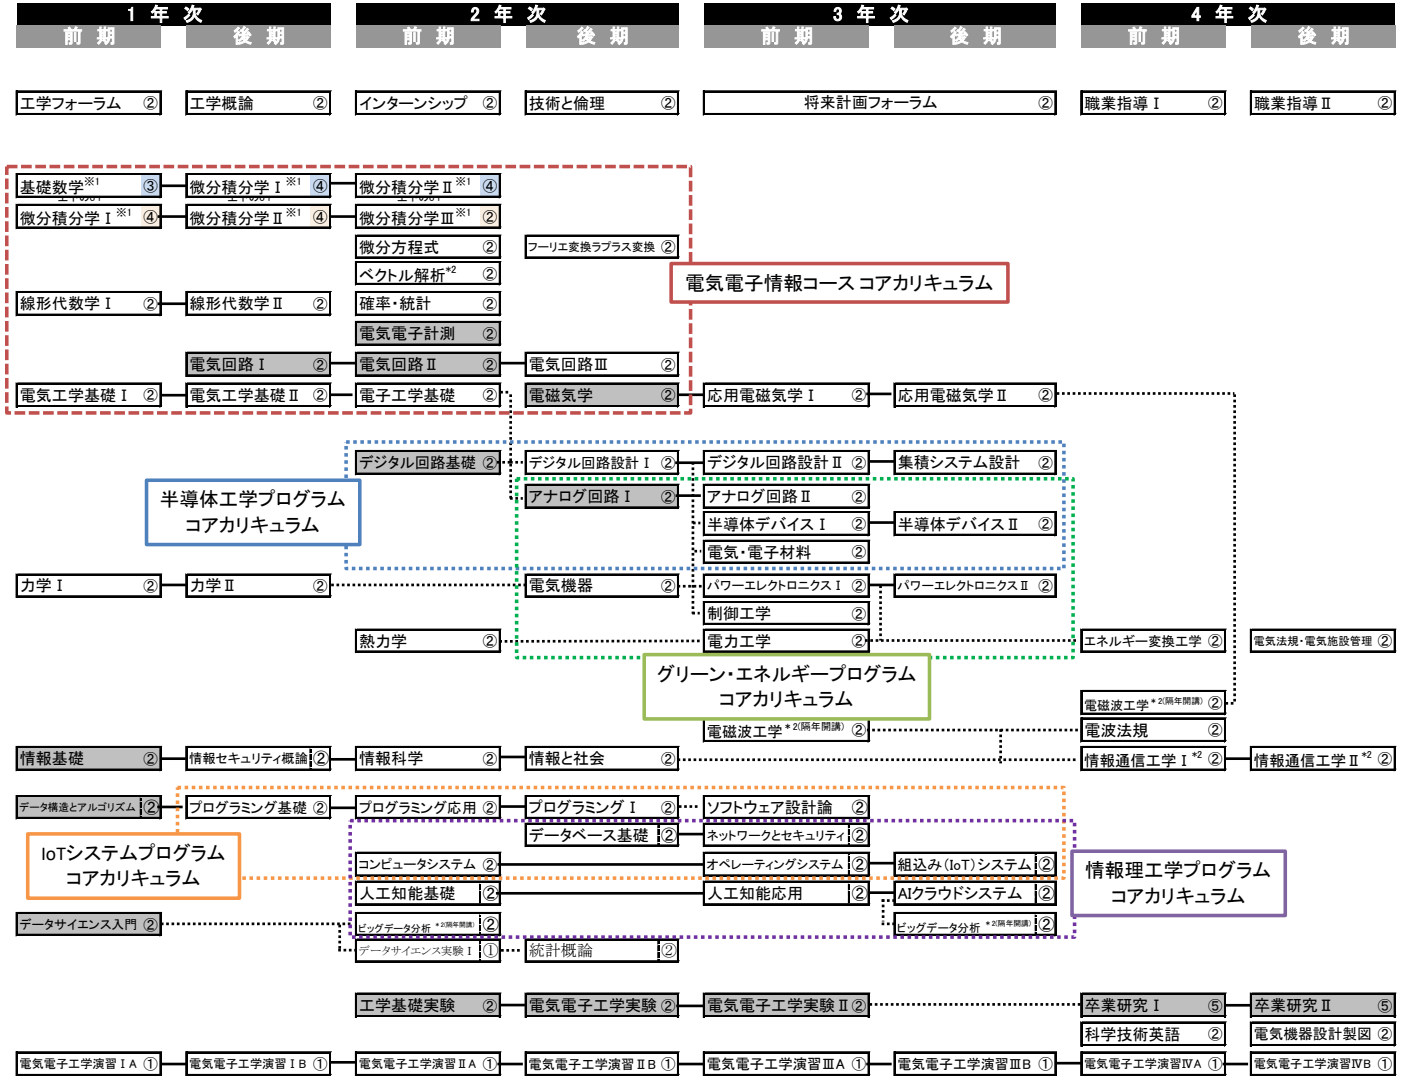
1 年 次
前 期
後 期
2 年 次
前 期
後 期
3 年 次
前 期
後 期
4 年 次
前 期
後 期

工学フォーラム ②
工学概論 ②
インターンシップ ②
技術と倫理 ②
将来計画フォーラム ②
職業指導 I ②
職業指導 II ②

基礎数学※1 ③
微分積分学 I ※1 ④
微分積分学 II ※1 ④
微分積分学 I ※1 ④
微分積分学 II ※1 ④
微分積分学 III ※1 ②
微分方程式 ②
フーリエ変換ラプラス変換 ②
ベクトル解析*2 ②
電気電子情報コース コアカリキュラム
線形代数学 I ②
線形代数学 II ②
確率・統計 ②
電気電子計測 ②
電気回路 I ②
電気回路 II ②
電気回路 III ②
電気工学基礎 I ②
電気工学基礎 II ②
電子工学基礎 ②
電磁気学 ②
応用電磁気学 I ②
応用電磁気学 II ②

デジタル回路基礎 ②
デジタル回路設計 I ②
デジタル回路設計 II ②
集積システム設計 ②
半導体工学プログラム コアカリキュラム
アナログ回路 I ②
アナログ回路 II ②
半導体デバイス I ②
半導体デバイス II ②
電気・電子材料 ②
力学 I ②
力学 II ②
電気機器 ②
パワーエレクトロニクス I ②
パワーエレクトロニクス II ②
制御工学 ②
熱力学 ②
電力工学 ②
エネルギー変換工学 ②
電気法規・電気施設管理 ②
グリーン・エネルギープログラム コアカリキュラム
電磁波工学*2(隔年開講) ②
電磁波工学*2(隔年開講) ②
電波法規 ②
情報基礎 ②
情報セキュリティ概論 ②
情報科学 ②
情報と社会 ②
情報通信工学 I *2 ②
情報通信工学 II *2 ②

データ構造とアルゴリズム ②
プログラミング基礎 ②
プログラミング応用 ②
プログラミング I ②
ソフトウェア設計論 ②
データベース基礎 ②
ネットワークとセキュリティ ②
IoTシステムプログラム コアカリキュラム
コンピュータシステム ②
オペレーティングシステム ②
組込み(IoT)システム ②
情報理工学プログラム コアカリキュラム
人工知能基礎 ②
人工知能応用 ②
AIクラウドシステム ②
データサイエンス入門 ②
ビッグデータ分析 *2(隔年開講) ②
ビッグデータ分析 *2(隔年開講) ②
データサイエンス実験 I ①
統計概論 ②

工学基礎実験 ②
電気電子工学実験 ②
電気電子工学実験 II ②
卒業研究 I ⑤
卒業研究 II ⑤
科学技術英語 ②
電気機器設計製図 ②
電気電子工学演習 I A ①
電気電子工学演習 I B ①
電気電子工学演習 II A ①
電気電子工学演習 II B ①
電気電子工学演習 IIIA ①
電気電子工学演習 IIIB ①
電気電子工学演習 IVA ①
電気電子工学演習 IVB ①